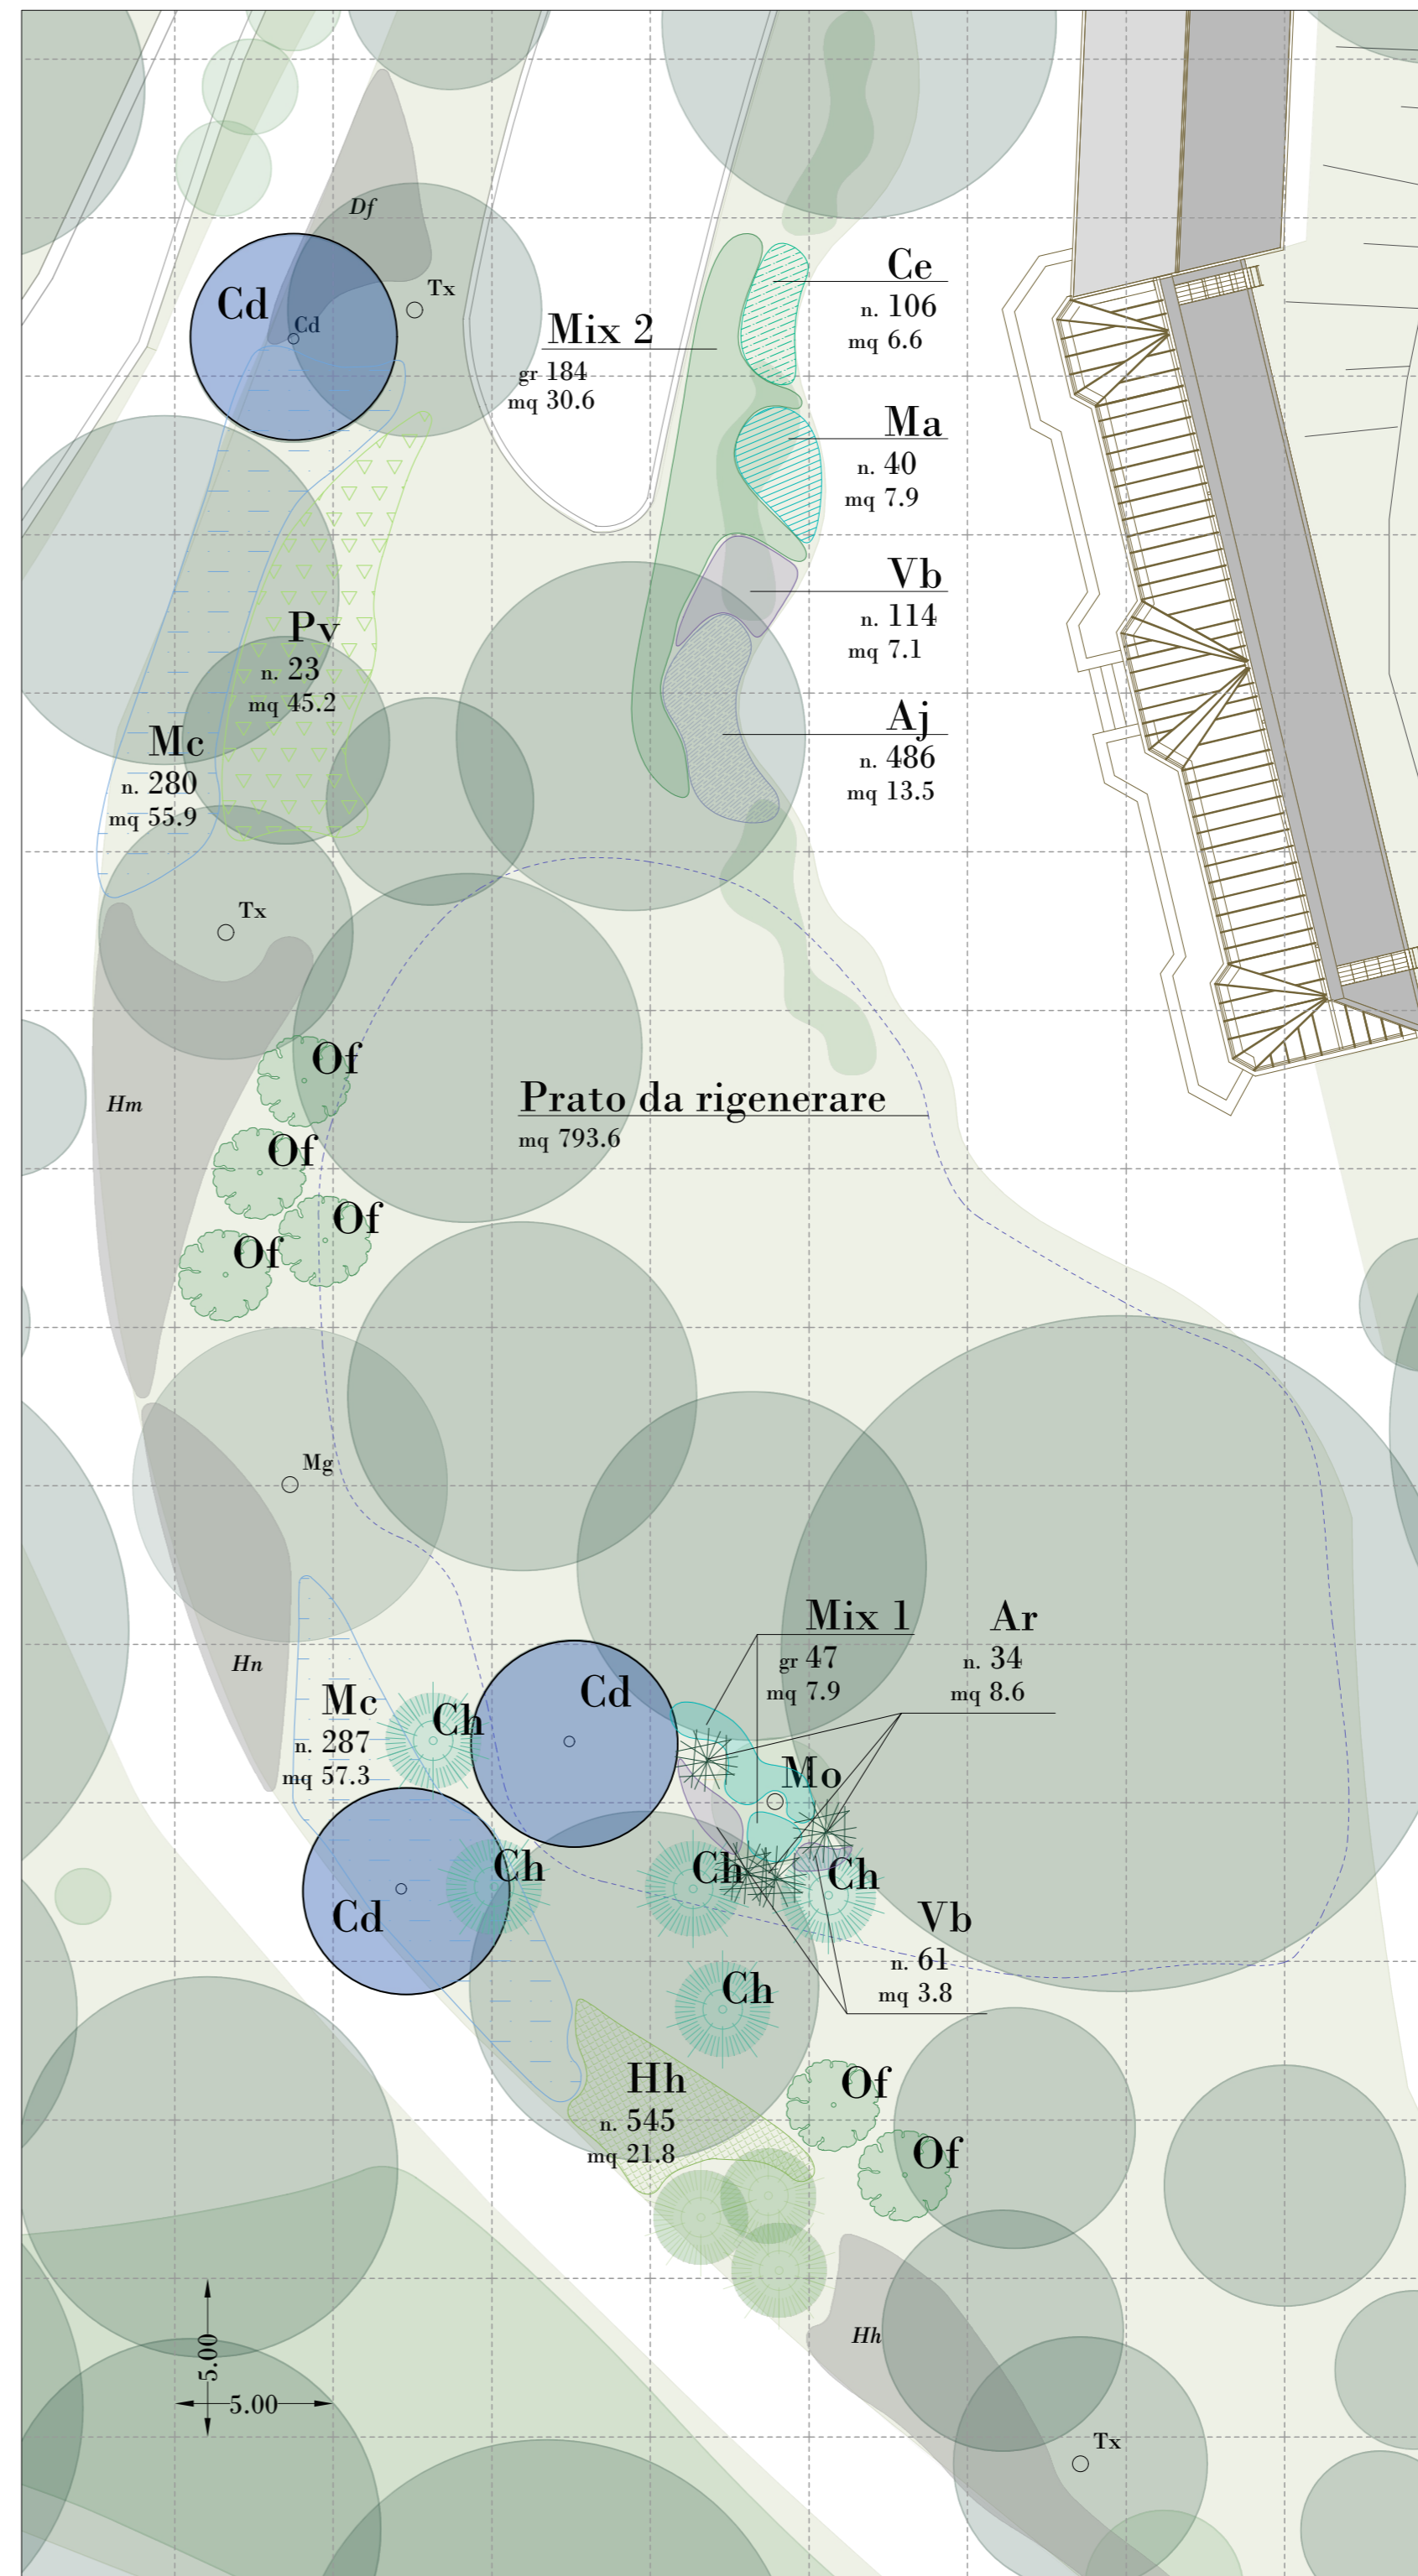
Df

Cd

Cd

Tx

Mix 2
gr 184
mq 30.6

Ce
n. 106
mq 6.6

Ma
n. 40
mq 7.9

Vb
n. 114
mq 7.1

Aj
n. 486
mq 13.5

Pv
n. 23
mq 45.2

Mc
n. 280
mq 55.9

Tx

Of

Hm

Prato da rigenerare
mq 793.6

Of

Of

Of

Mg

Mix 1
gr 47
mq 7.9

Ar
n. 34
mq 8.6

Hn

Mc
n. 287
mq 57.3

Ch

Cd

Mo

Ch

Ch

Ch

Cd

Vb
n. 61
mq 3.8

Ch

Hh
n. 545
mq 21.8

Of

Of

5.00

5.00

Hh

Tx